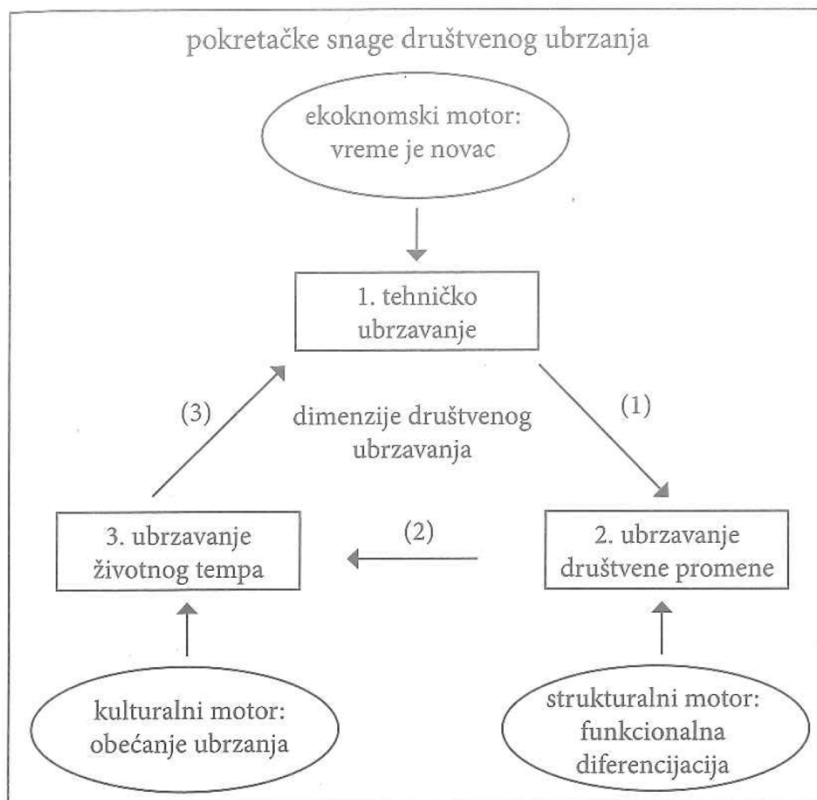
pokretačke snage društvenog ubrzanja

ekoknomski motor: vreme je novac

1. tehničko ubrzavanje

(3)

dimenzije društvenog ubrzavanja

(1)

3. ubrzavanje životnog tempa

(2)

2. ubrzavanje društvene promene

kulturalni motor: obećanje ubrzanja

strukturalni motor: funkcionalna diferencijacija